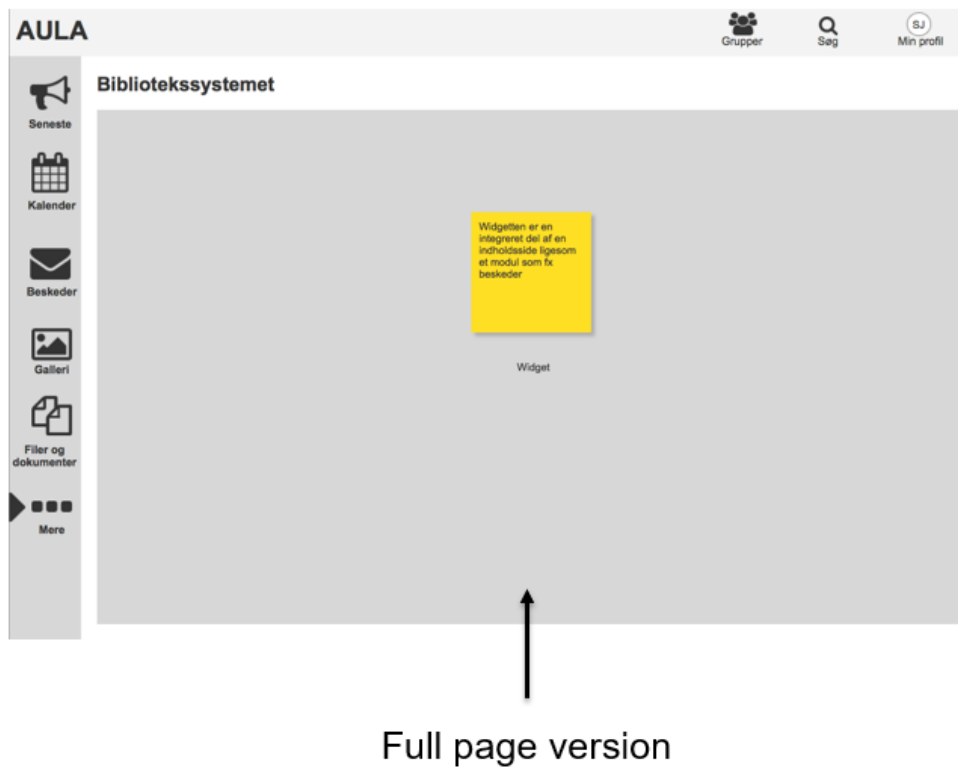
AULA

Grupper

Søg

SJ
Min profil

Seneste

Kalender

Beskeder

Galleri

Filer og dokumenter

Mere

Bibliotekssystemet

Widgetten er en integreret del af en indholdsside ligesom et modul som fx beskeder

Widget

Full page version